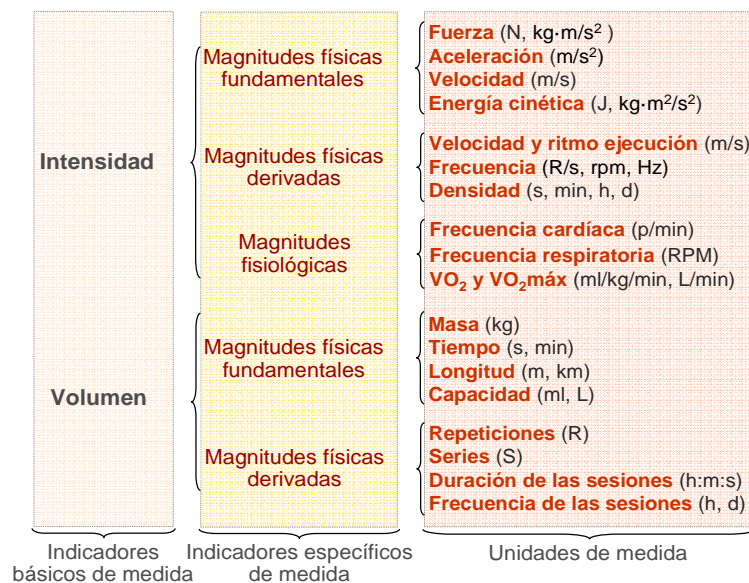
Intensidad

Magnitudes físicas fundamentales

Fuerza (N, kg·m/s$^2$ )
Aceleración (m/s$^2$)
Velocidad (m/s)
Energía cinética (J, kg·m$^2$/s$^2$)

Magnitudes físicas derivadas

Velocidad y ritmo ejecución (m/s)
Frecuencia (R/s, rpm, Hz)
Densidad (s, min, h, d)

Magnitudes fisiológicas

Frecuencia cardíaca (p/min)
Frecuencia respiratoria (RPM)
$VO_2$ y $VO_2$máx (ml/kg/min, L/min)

Volumen

Magnitudes físicas fundamentales

Masa (kg)
Tiempo (s, min)
Longitud (m, km)
Capacidad (ml, L)

Magnitudes físicas derivadas

Repeticiones (R)
Series (S)
Duración de las sesiones (h:m:s)
Frecuencia de las sesiones (h, d)

Indicadores básicos de medida

Indicadores específicos de medida

Unidades de medida